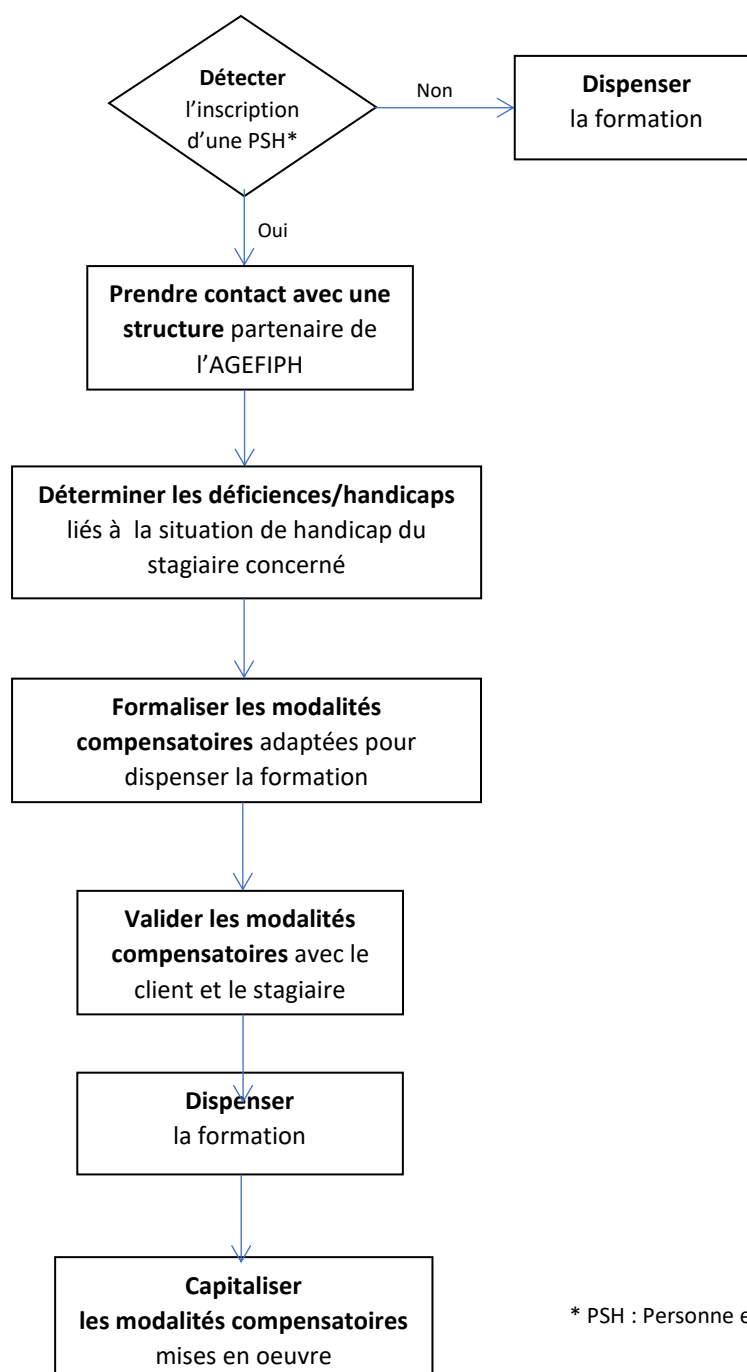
**Détecter** l'inscription d'une PSH*

Non

**Dispenser** la formation

Oui

**Prendre contact avec une structure** partenaire de l'AGEFIPH

**Déterminer les déficiences/handicaps** liés à la situation de handicap du stagiaire concerné

**Formaliser les modalités compensatoires** adaptées pour dispenser la formation

**Valider les modalités compensatoires** avec le client et le stagiaire

**Dispenser** la formation

**Capitaliser les modalités compensatoires** mises en oeuvre

* PSH : Personne e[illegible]